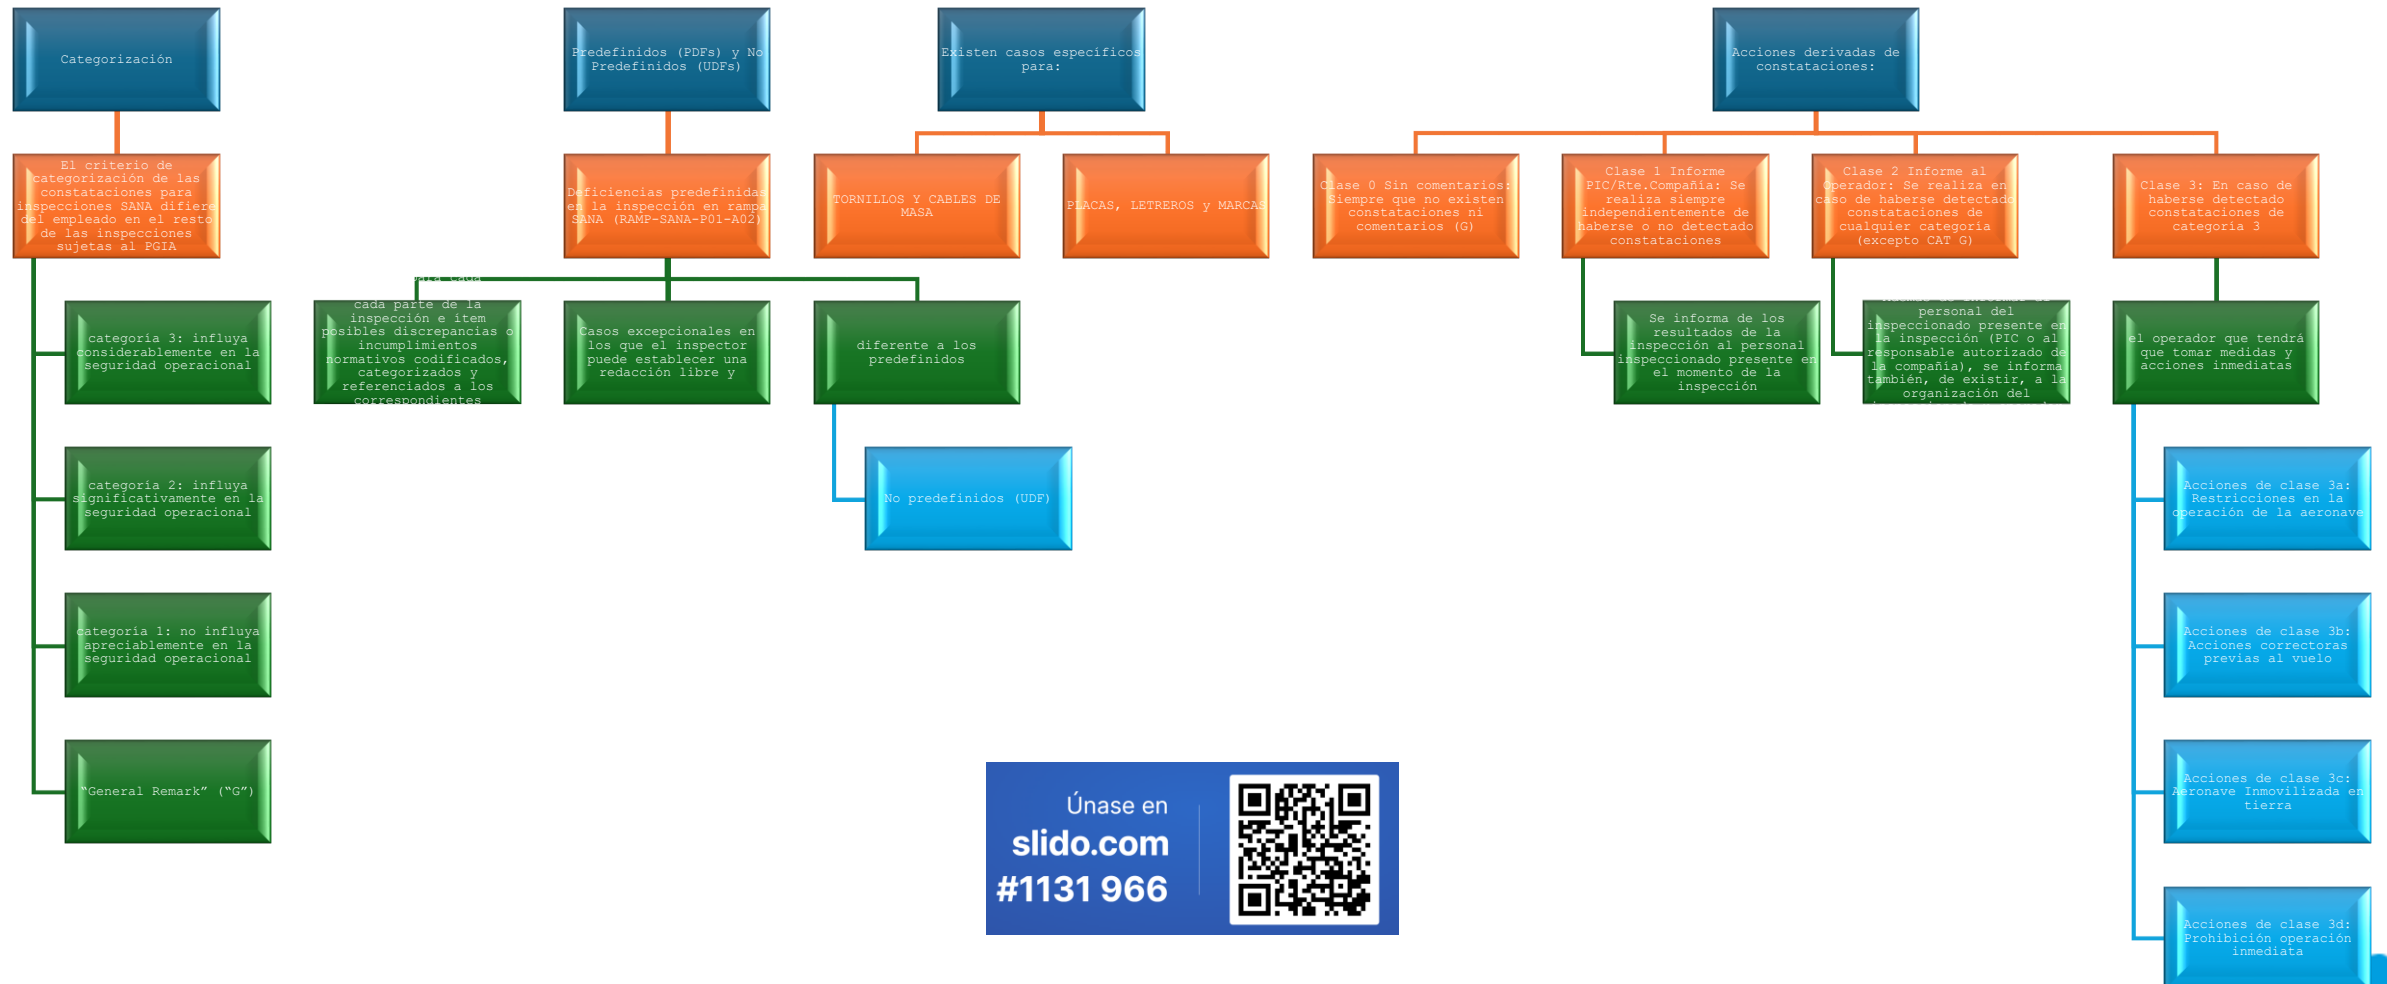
Categorización

El criterio de categorización de las constataciones para inspecciones SANA difiere del empleado en el resto de las inspecciones sujetas al PGIA

categoria 3: influya considerablemente en la seguridad operacional

categoria 2: influya significativamente en la seguridad operacional

categoria 1: no influya apreciablemente en la seguridad operacional

"General Remark" ("G")

Predefinidos (PDFs) y No Predefinidos (UDFs)

Deficiencias predefinidas en la inspección en rampa SANA (RAMP-SANA-P01-A02)

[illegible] cada parte de la inspección e item posibles discrepancias o incumplimientos normativos codificados, categorizados y referenciados a los correspondientes

Casos excepcionales en los que el inspector puede establecer una redacción libre y

diferente a los predefinidos

No predefinidos (UDF)

Existen casos especificos para:

TORNILLOS Y CABLES DE MASA

PLACAS, LETREROS y MARCAS

Acciones derivadas de constataciones:

Clase 0 Sin comentarios: Siempre que no existen constataciones ni comentarios (G)

Clase 1 Informe PIC/Rte.Compañia: Se realiza siempre independientemente de haberse o no detectado constataciones

Se informa de los resultados de la inspección al personal inspeccionado presente en el momento de la inspección

Clase 2 Informe al Operador: Se realiza en caso de haberse detectado constataciones de cualquier categoría (excepto CAT G)

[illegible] personal del inspeccionado presente en la inspección (PIC o al responsable autorizado de la compañia), se informa también, de existir, a la organización del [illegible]

Clase 3: En caso de haberse detectado constataciones de categoria 3

el operador que tendrá que tomar medidas y acciones inmediatas

Acciones de clase 3a: Restricciones en la operación de la aeronave

Acciones de clase 3b: Acciones correctoras previas al vuelo

Acciones de clase 3c: Aeronave Inmovilizada en tierra

Acciones de clase 3d: Prohibición operación inmediata

Únase en
slido.com
#1131 966